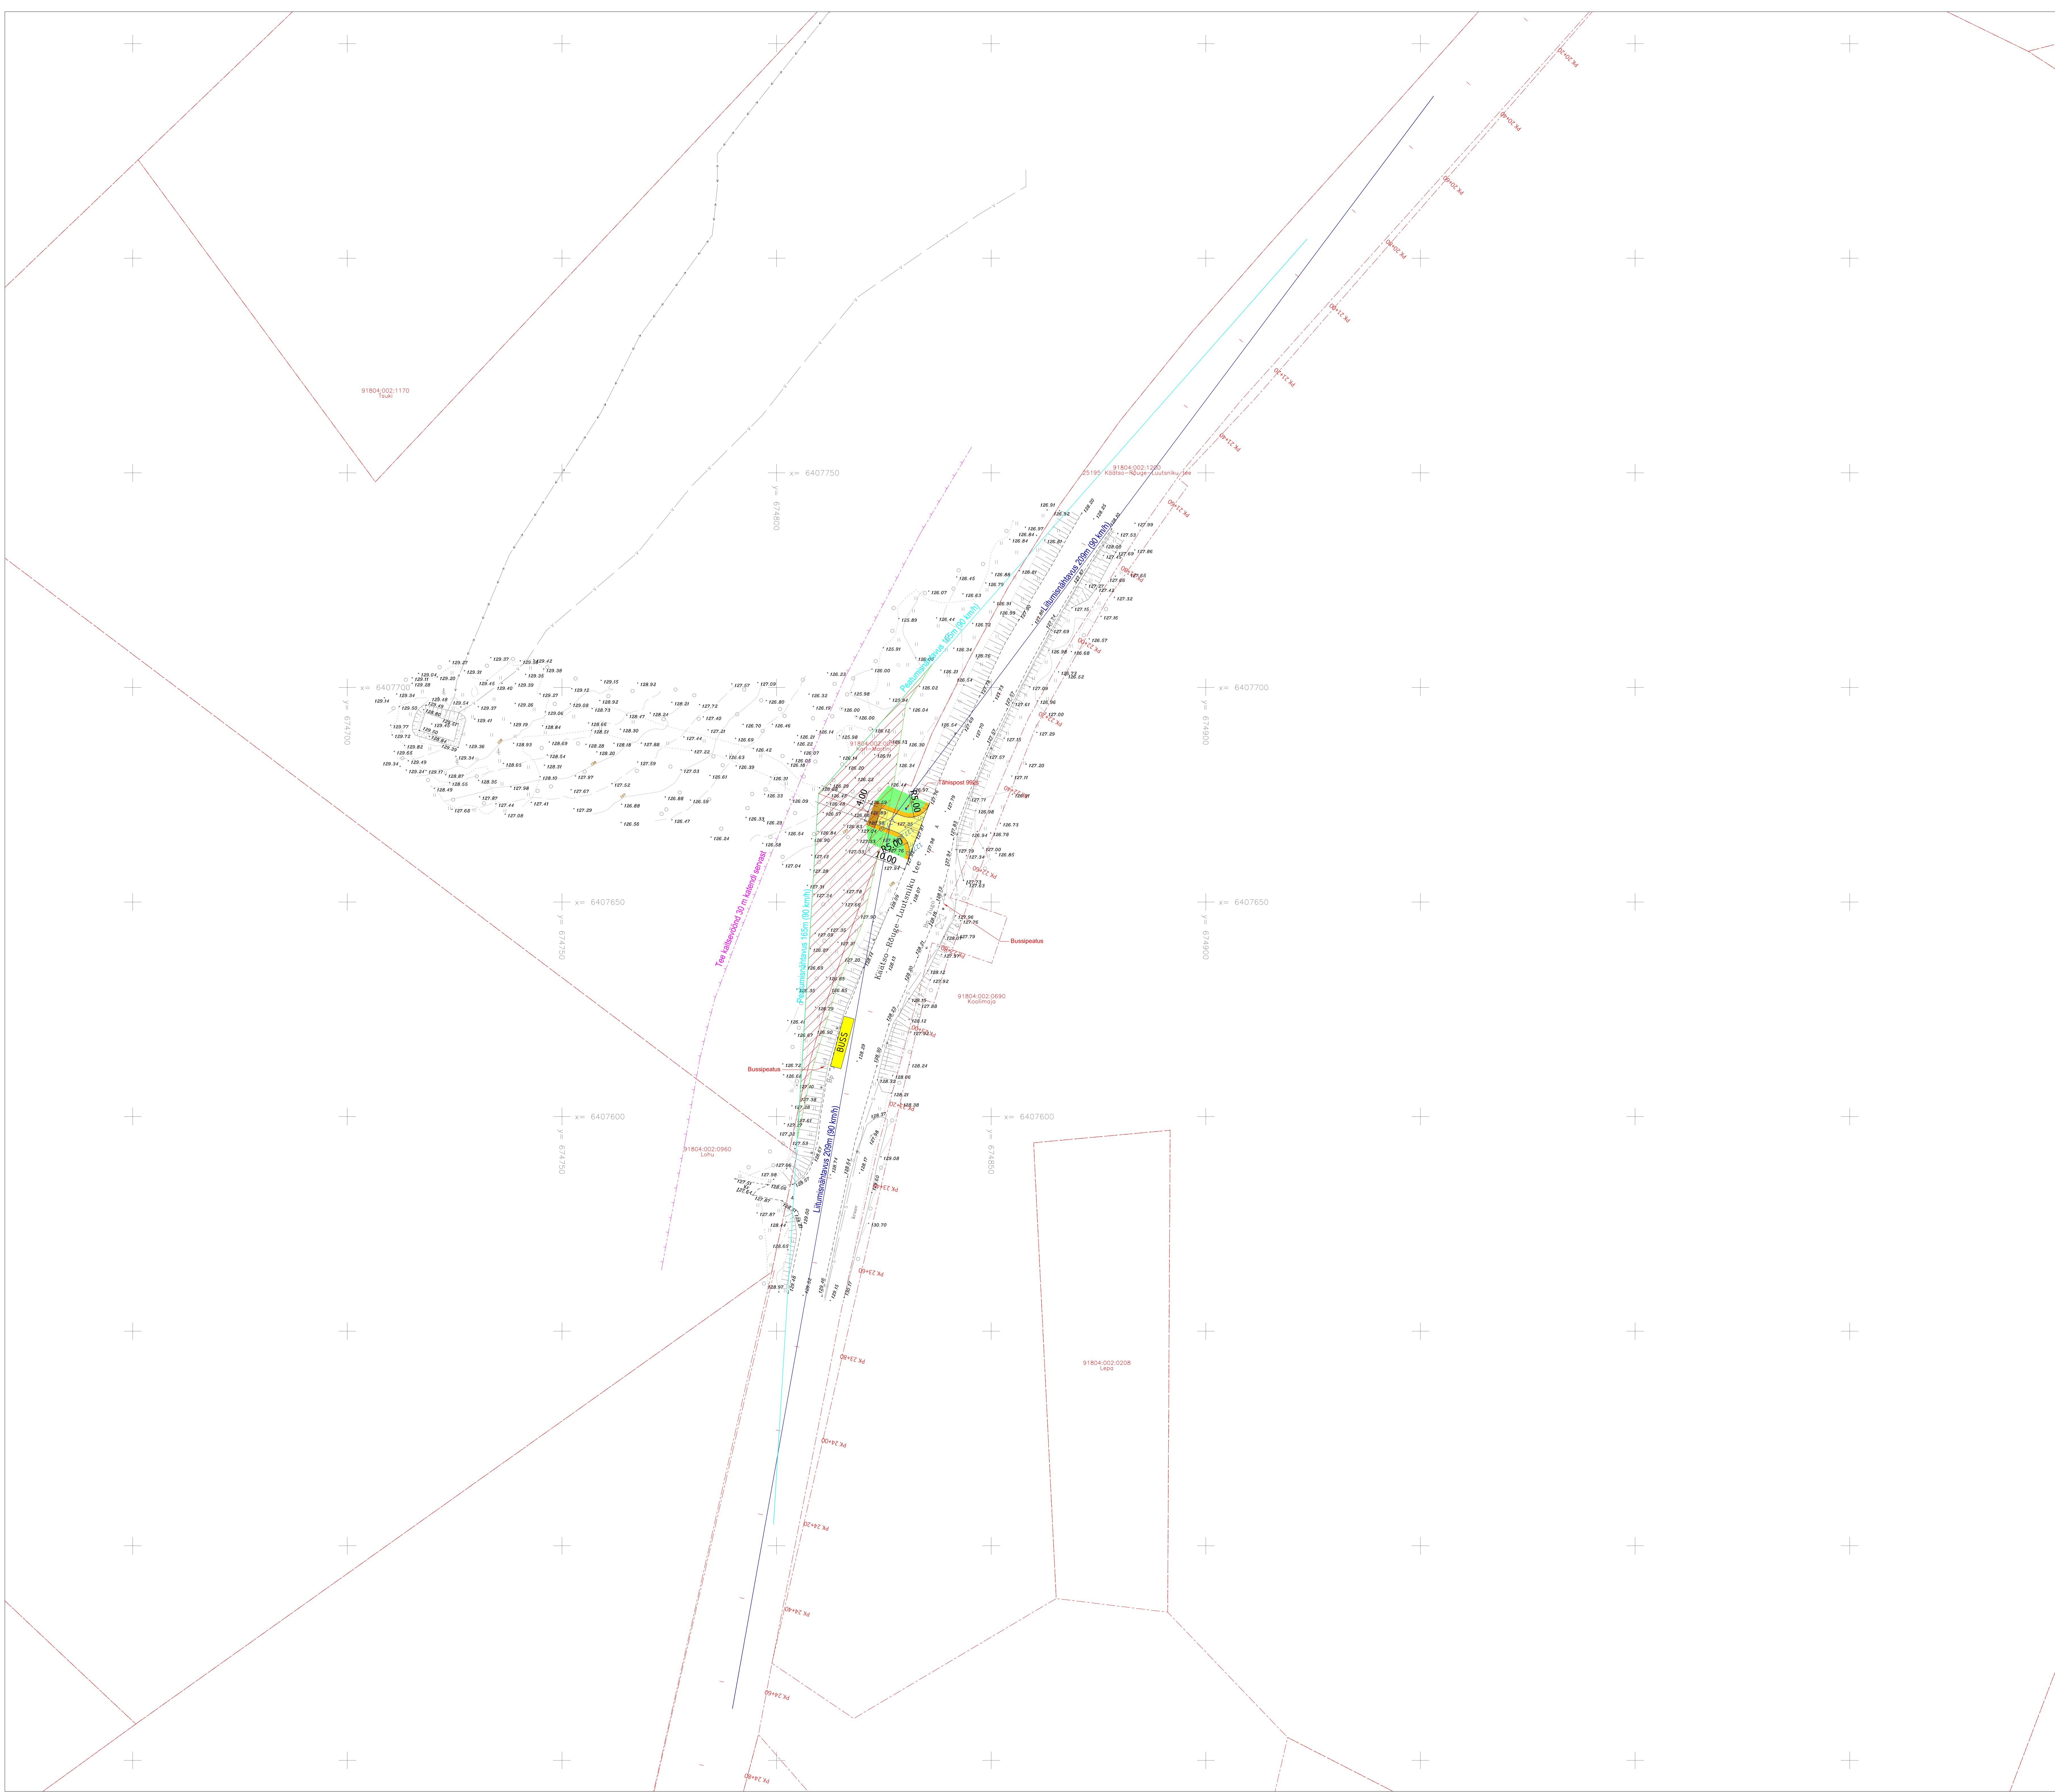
91804:002:1170
Tsuki

x= 6407750
y= 674800

x= 6407700
y= 674700

x= 6407700
y= 674900

x= 6407650
y= 674750

x= 6407650
y= 674900

x= 6407600
y= 674750

x= 6407600
y= 674850

91804:002:1200
25195 Kääriku–Rõuge–Luutsniku tee

Lähenemisnähtavus 160m (90 km/h)
Lähenemisnähtavus 160m (90 km/h)
Lähenemisnähtavus 200m (90 km/h)
Lähenemisnähtavus 200m (90 km/h)

Tee kaitsevöönd 30 m katendi servast

91804:002:0030
Kurni

Tänispost 9926

4.00
5.00
10.00

Kääriku–Rõuge–Luutsniku tee

Bussipeatus
Bussipeatus

BUSS

91804:002:0690
Koolimaja

91804:002:0960
Lõhu

91804:002:0208
Lepa

PK 21+40
PK 21+60
PK 21+80
PK 22+00
PK 22+20
PK 22+40
PK 22+60
PK 22+80
PK 23+00
PK 23+20
PK 23+40
PK 23+60
PK 23+80
PK 24+00
PK 24+20
PK 24+40
PK 24+60
PK 24+80